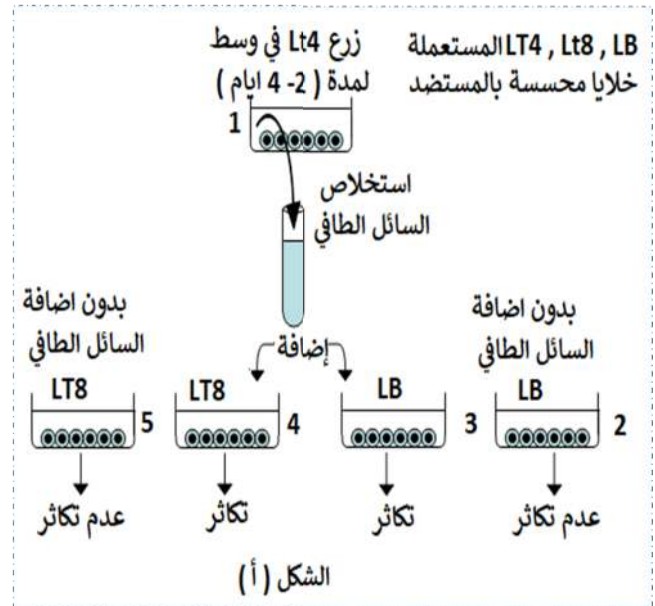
LT4 , Lt8 , LB المستعملة خلايا محسسة بالمستضد

زرع Lt4 في وسط لمدة ( 2- 4 ايام )

1

استخلاص السائل الطافي

إضافة

بدون اضافة السائل الطافي

بدون اضافة السائل الطافي

LT8

5

LT8

4

LB

3

LB

2

عدم تكاثر

تكاثر

تكاثر

عدم تكاثر

الشكل ( أ )